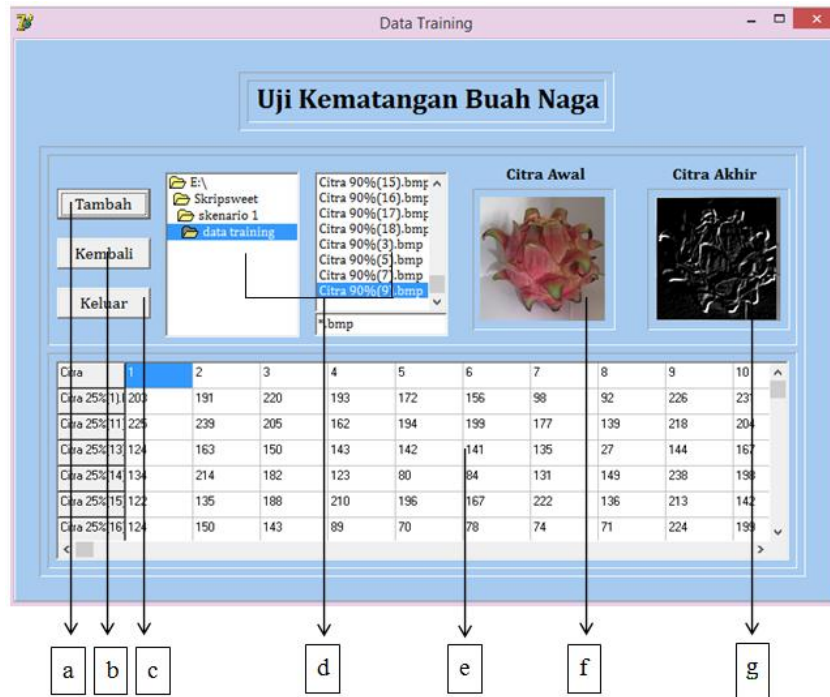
Data Training

Uji Kematangan Buah Naga

Tambah

Kembali

Keluar

E:\
Skripsweet
skenario 1
data training

Citra 90%(15).bmp
Citra 90%(16).bmp
Citra 90%(17).bmp
Citra 90%(18).bmp
Citra 90%(3).bmp
Citra 90%(5).bmp
Citra 90%(7).bmp
Citra 90%(9).bmp

*.bmp

Citra Awal

Citra Akhir

| Citra | 1 | 2 | 3 | 4 | 5 | 6 | 7 | 8 | 9 | 10 |
|---|---|---|---|---|---|---|---|---|---|---|
| Citra 25%(1).I | 203 | 191 | 220 | 193 | 172 | 156 | 98 | 92 | 226 | 231 |
| Citra 25%(11) | 225 | 239 | 205 | 162 | 194 | 199 | 177 | 139 | 218 | 204 |
| Citra 25%(13) | 124 | 163 | 150 | 143 | 142 | 141 | 135 | 27 | 144 | 167 |
| Citra 25%(14) | 134 | 214 | 182 | 123 | 80 | 84 | 131 | 149 | 238 | 198 |
| Citra 25%(15) | 122 | 135 | 188 | 210 | 196 | 167 | 222 | 136 | 213 | 142 |
| Citra 25%(16) | 124 | 150 | 143 | 89 | 70 | 78 | 74 | 71 | 224 | 199 |

a b c d e f g